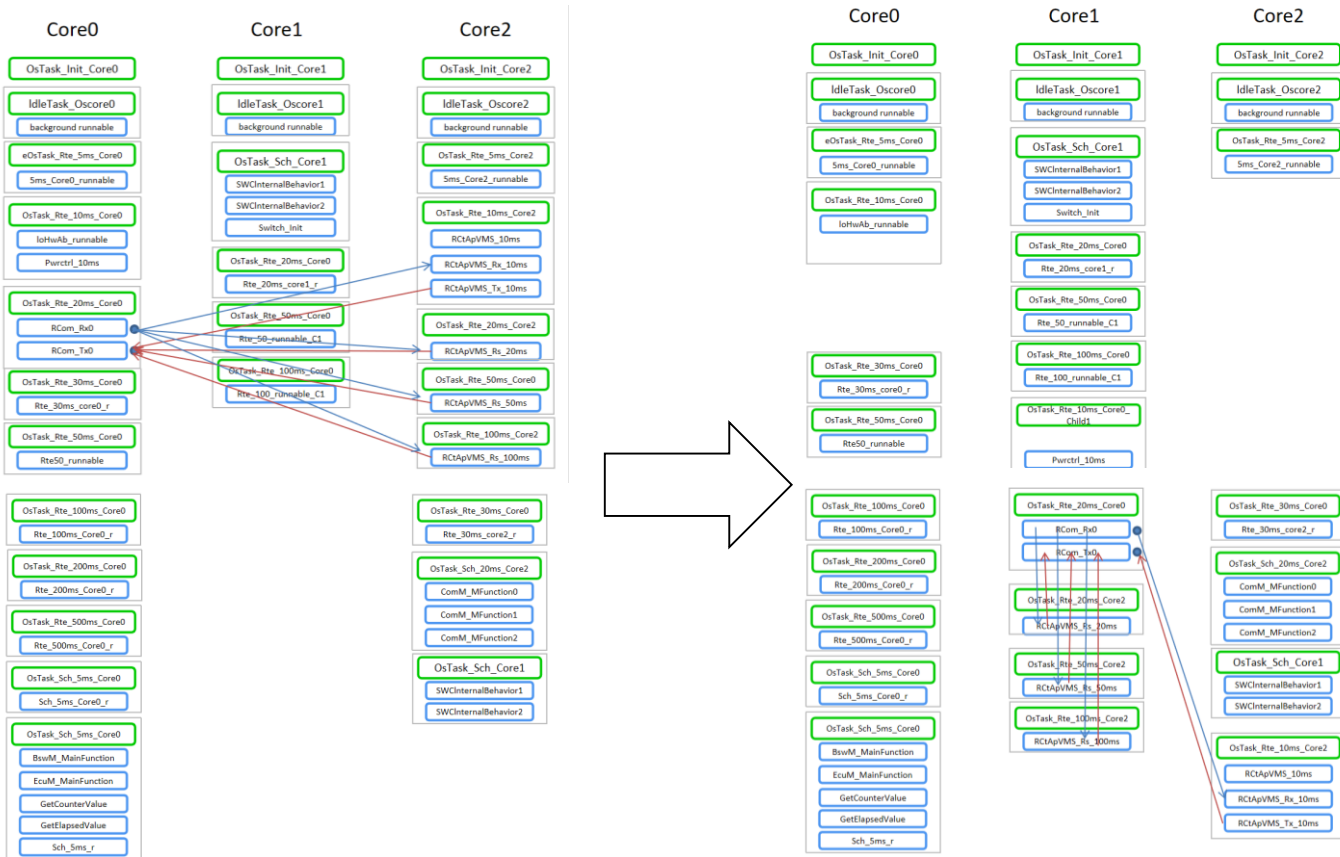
Core0

OsTask_Init_Core0

IdleTask_Oscore0
background runnable

eOsTask_Rte_5ms_Core0
5ms_Core0_runnable

OsTask_Rte_10ms_Core0
IoHwAb_runnable
Pwrctrl_10ms

OsTask_Rte_20ms_Core0
RCom_Rx0
RCom_Tx0

OsTask_Rte_30ms_Core0
Rte_30ms_core0_r

OsTask_Rte_50ms_Core0
Rte50_runnable

OsTask_Rte_100ms_Core0
Rte_100ms_Core0_r

OsTask_Rte_200ms_Core0
Rte_200ms_Core0_r

OsTask_Rte_500ms_Core0
Rte_500ms_Core0_r

OsTask_Sch_5ms_Core0
Sch_5ms_Core0_r

OsTask_Sch_5ms_Core0
BswM_MainFunction
EcuM_MainFunction
GetCounterValue
GetElapsedValue
Sch_5ms_r

Core1

OsTask_Init_Core1

IdleTask_Oscore1
background runnable

OsTask_Sch_Core1
SWCInternalBehavior1
SWCInternalBehavior2
Switch_Init

OsTask_Rte_20ms_Core0
Rte_20ms_core1_r

OsTask_Rte_50ms_Core0
Rte_50_runnable_C1

OsTask_Rte_100ms_Core0
Rte_100_runnable_C1

Core2

OsTask_Init_Core2

IdleTask_Oscore2
background runnable

OsTask_Rte_5ms_Core2
5ms_Core2_runnable

OsTask_Rte_10ms_Core2
RCtApVMS_10ms
RCtApVMS_Rx_10ms
RCtApVMS_Tx_10ms

OsTask_Rte_20ms_Core2
RCtApVMS_Rs_20ms

OsTask_Rte_50ms_Core0
RCtApVMS_Rs_50ms

OsTask_Rte_100ms_Core2
RCtApVMS_Rs_100ms

OsTask_Rte_30ms_Core0
Rte_30ms_core2_r

OsTask_Sch_20ms_Core2
ComM_MFunction0
ComM_MFunction1
ComM_MFunction2

OsTask_Sch_Core1
SWCInternalBehavior1
SWCInternalBehavior2

Core0

OsTask_Init_Core0

IdleTask_Oscore0
background runnable

eOsTask_Rte_5ms_Core0
5ms_Core0_runnable

OsTask_Rte_10ms_Core0
IoHwAb_runnable

OsTask_Rte_30ms_Core0
Rte_30ms_core0_r

OsTask_Rte_50ms_Core0
Rte50_runnable

OsTask_Rte_100ms_Core0
Rte_100ms_Core0_r

OsTask_Rte_200ms_Core0
Rte_200ms_Core0_r

OsTask_Rte_500ms_Core0
Rte_500ms_Core0_r

OsTask_Sch_5ms_Core0
Sch_5ms_Core0_r

OsTask_Sch_5ms_Core0
BswM_MainFunction
EcuM_MainFunction
GetCounterValue
GetElapsedValue
Sch_5ms_r

Core1

OsTask_Init_Core1

IdleTask_Oscore1
background runnable

OsTask_Sch_Core1
SWCInternalBehavior1
SWCInternalBehavior2
Switch_Init

OsTask_Rte_20ms_Core0
Rte_20ms_core1_r

OsTask_Rte_50ms_Core0
Rte_50_runnable_C1

OsTask_Rte_100ms_Core0
Rte_100_runnable_C1

OsTask_Rte_10ms_Core0_Child1
Pwrctrl_10ms

OsTask_Rte_20ms_Core0
RCom_Rx0
RCom_Tx0

OsTask_Rte_20ms_Core2
RCtApVMS_Rs_20ms

OsTask_Rte_50ms_Core2
RCtApVMS_Rs_50ms

OsTask_Rte_100ms_Core2
RCtApVMS_Rs_100ms

Core2

OsTask_Init_Core2

IdleTask_Oscore2
background runnable

OsTask_Rte_5ms_Core2
5ms_Core2_runnable

OsTask_Rte_30ms_Core0
Rte_30ms_core2_r

OsTask_Sch_20ms_Core2
ComM_MFunction0
ComM_MFunction1
ComM_MFunction2

OsTask_Sch_Core1
SWCInternalBehavior1
SWCInternalBehavior2

OsTask_Rte_10ms_Core2
RCtApVMS_10ms
RCtApVMS_Rx_10ms
RCtApVMS_Tx_10ms